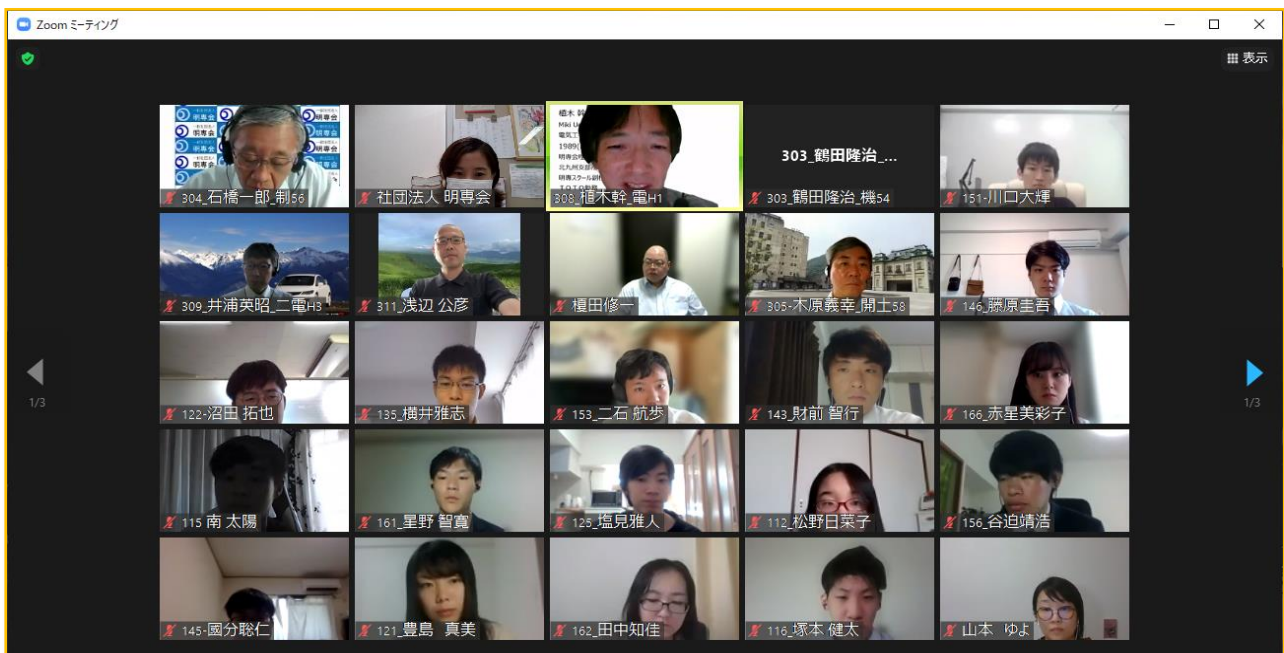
Zoom ミーティング

表示

明専会
明専会
明専会
明専会
304_石橋一郎_制56

社団法人 明専会

橋木 幹
Miki
電気
1989
明専
北九州
明専スクール

308_植木幹_電H1

303_鶴田隆治_...
303_鶴田隆治_機54

151-川口大輝

309_井浦英昭_二電H3

311_浅辺 公彦

榎田修一

305-木原義幸_開土58

146_藤原圭吾

1/3

122-沼田 拓也

135_横井雅志

153_二石 航歩

143_財前 智行

166_赤星美彩子

1/3

115 南 太陽

161_星野 智寛

125_塩見雅人

112_松野日菜子

156_谷迫靖浩

145-國分聡仁

121_豊島 真美

162_田中知佳

116_塚本 健太

山本 ゆよ